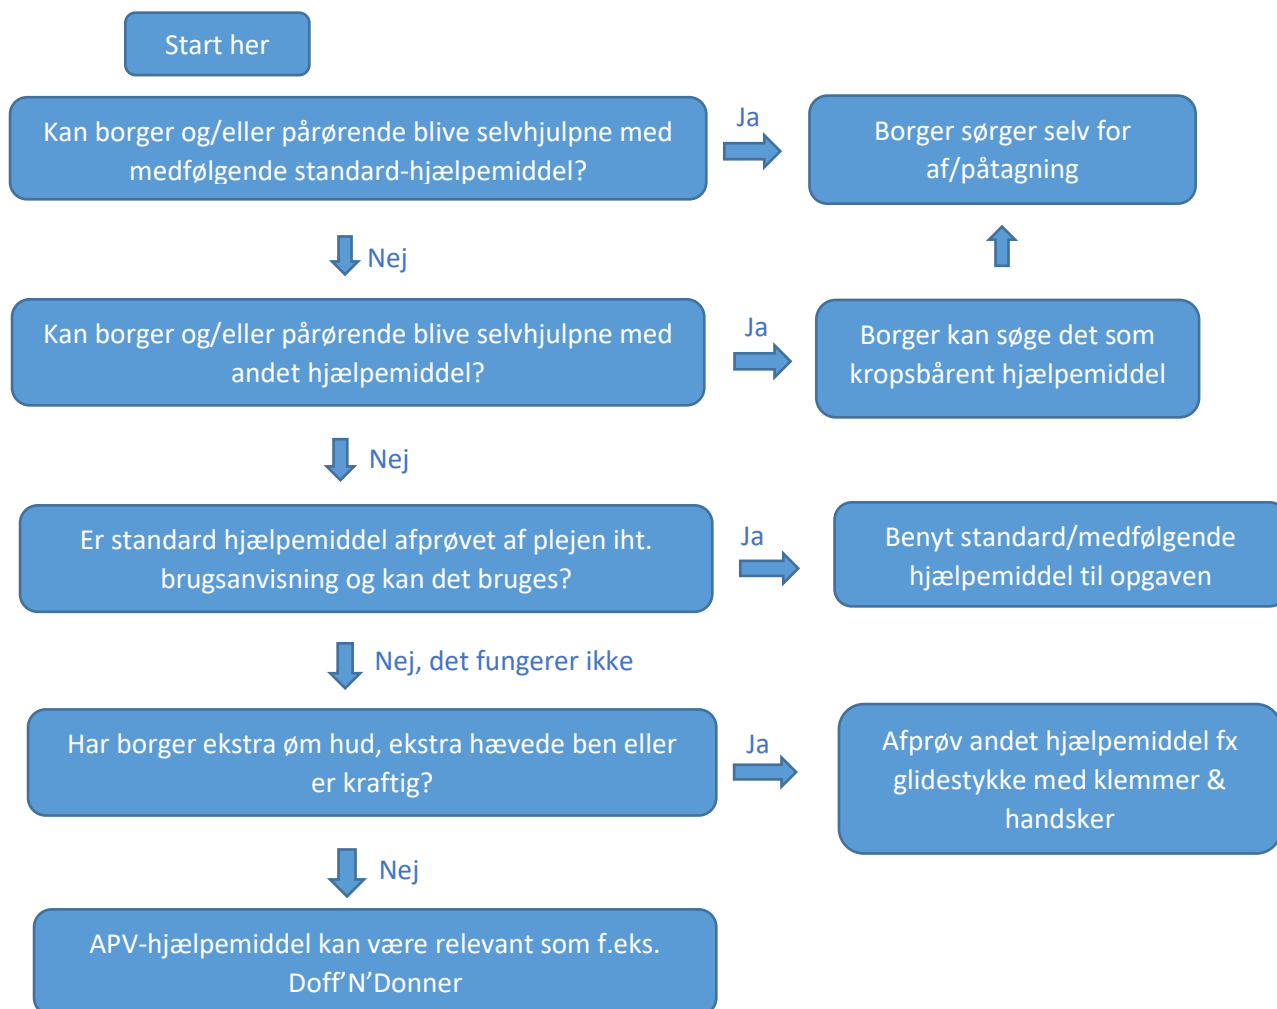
Start her

Kan borger og/eller pårørende blive selvhjulpne med medfølgende standard-hjælpemiddel?

Ja

Borger sørger selv for af/påtagning

Nej

Kan borger og/eller pårørende blive selvhjulpne med andet hjælpemiddel?

Ja

Borger kan søge det som kropsbårent hjælpemiddel

Nej

Er standard hjælpemiddel afprøvet af plejen iht. brugsanvisning og kan det bruges?

Ja

Benyt standard/medfølgende hjælpemiddel til opgaven

Nej, det fungerer ikke

Har borger ekstra øm hud, ekstra hævede ben eller er kraftig?

Ja

Afprøv andet hjælpemiddel fx glidestykke med klemmer & handsker

Nej

APV-hjælpemiddel kan være relevant som f.eks. Doff'N'Donner